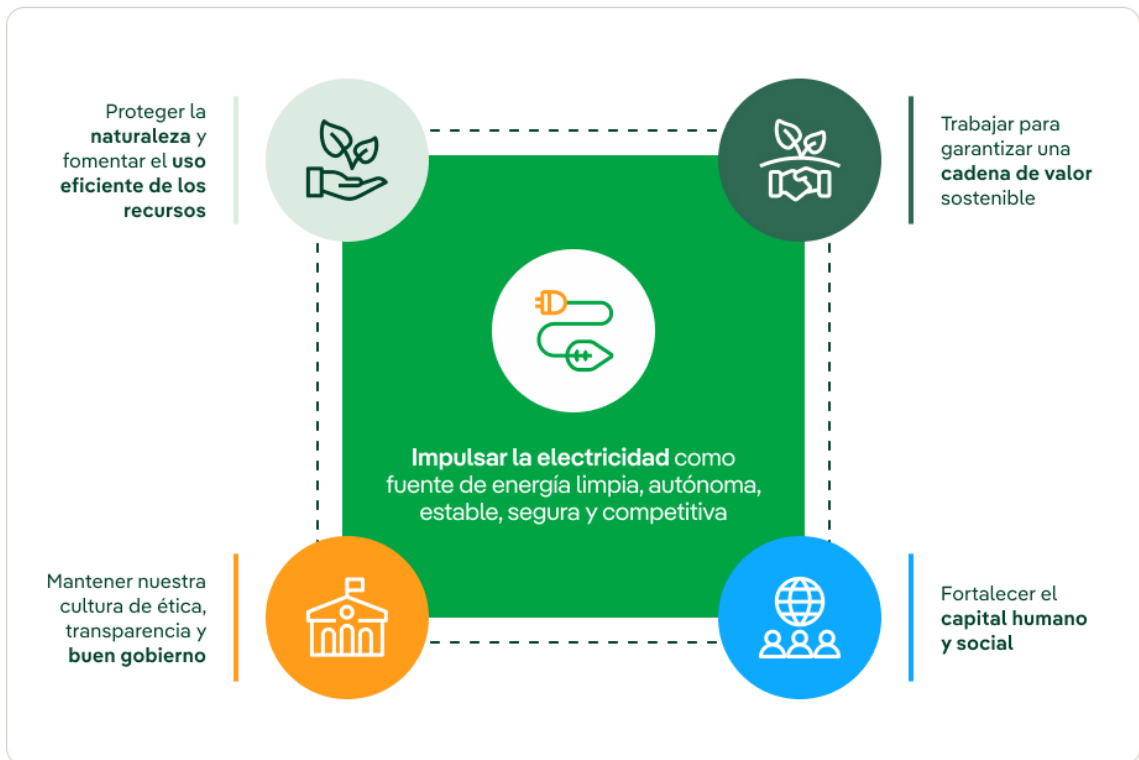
Proteger la naturaleza y fomentar el uso eficiente de los recursos

Trabajar para garantizar una cadena de valor sostenible

Impulsar la electricidad como fuente de energía limpia, autónoma, estable, segura y competitiva

Mantener nuestra cultura de ética, transparencia y buen gobierno

Fortalecer el capital humano y social